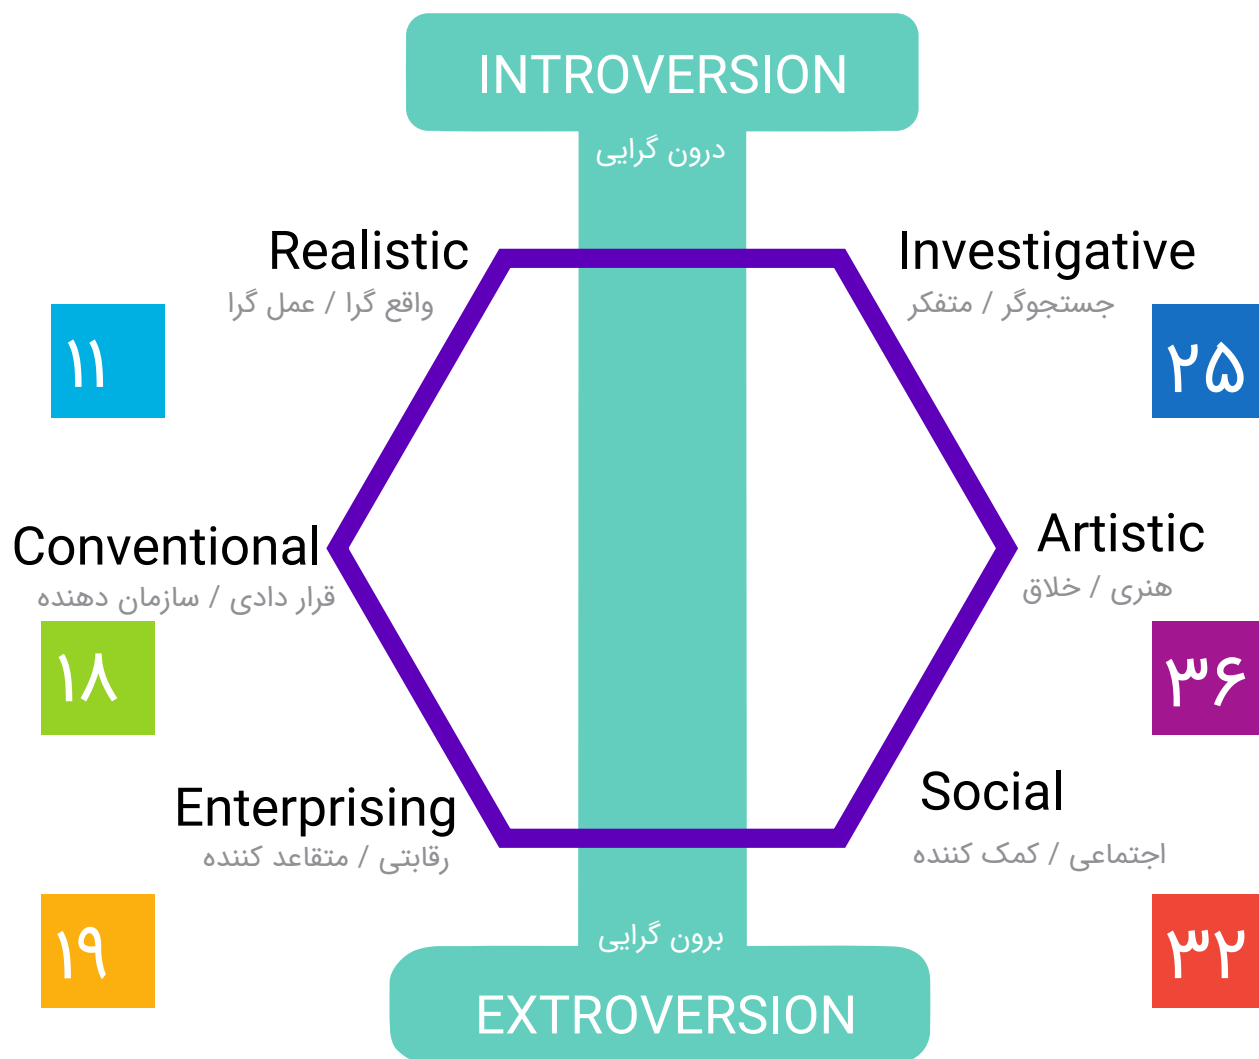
INTROVERSION

درون گرایی

Realistic
واقع گرا / عمل گرا

۱۱

Investigative
جستجوگر / متفکر

۲۵

Conventional
قرار دادی / سازمان دهنده

۱۸

Artistic
هنری / خلاق

۳۶

Enterprising
رقابتی / متقاعد کننده

۱۹

Social
اجتماعی / کمک کننده

۳۲

برون گرایی

EXTROVERSION